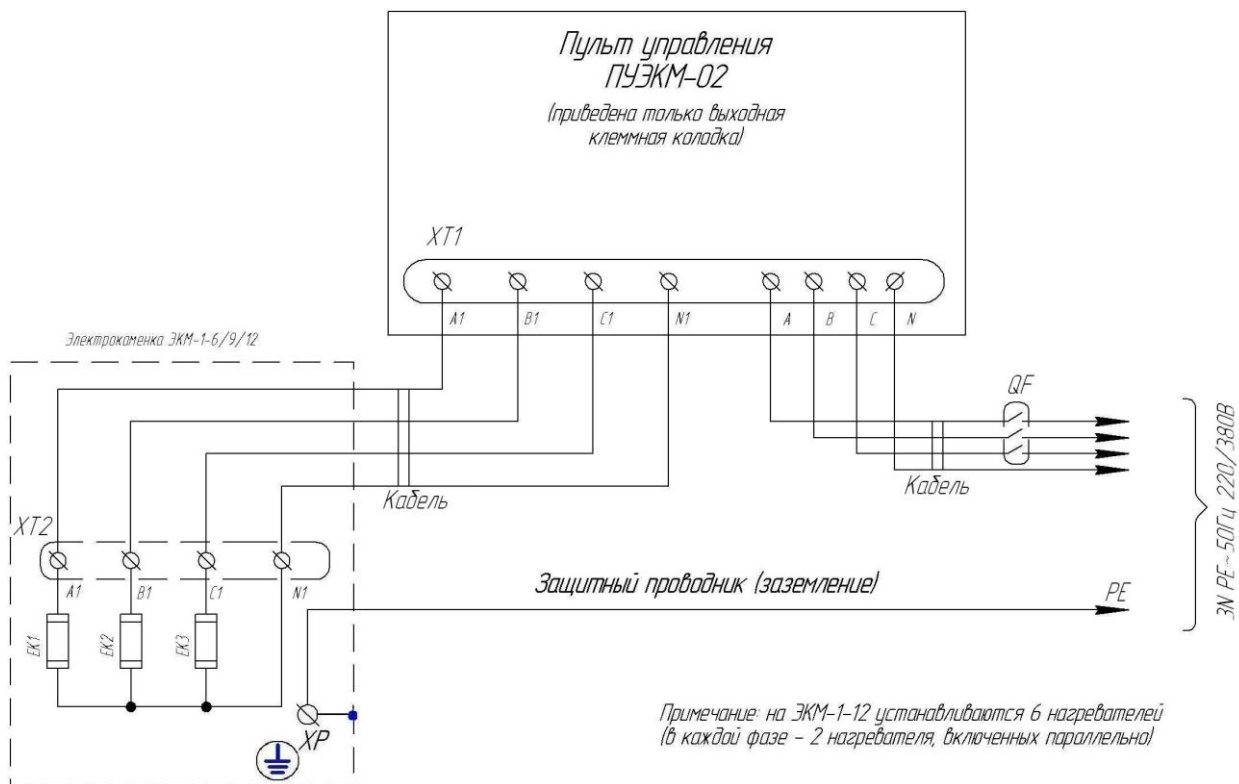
Пульт управления
ПУЭКМ-02
(приведена только выходная клеммная колодка)

XT1

A1 B1 C1 N1 A B C N

Электрокаменка ЭКМ-1-6/9/12

QF

3N PE~50Гц 220/380В

Кабель

Кабель

XT2

A1 B1 C1 N1

EK1 EK2 EK3

Защитный проводник (заземление)

PE

XP

Примечание: на ЭКМ-1-12 устанавливаются 6 нагревателей (в каждой фазе – 2 нагревателя, включенных параллельно)